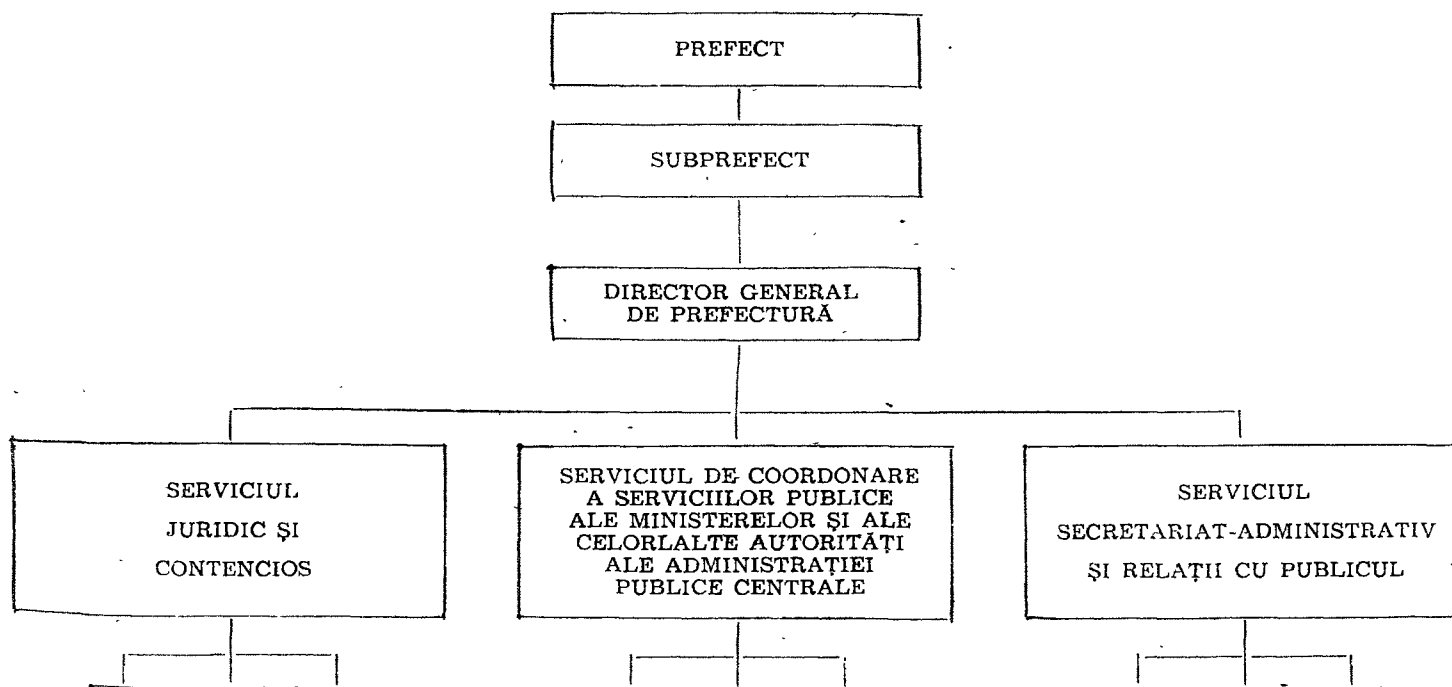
PREFECT

SUBPREFECT

DIRECTOR GENERAL DE PREFECTURĂ

SERVICIUL JURIDIC ŞI CONTENCIOS

SERVICIUL DE COORDONARE A SERVICIILOR PUBLICE ALE MINISTERELOR ŞI ALE CELORLALTE AUTORITĂŢI ALE ADMINISTRAŢIEI PUBLICE CENTRALE

SERVICIUL SECRETARIAT-ADMINISTRATIV ŞI RELAŢII CU PUBLICUL